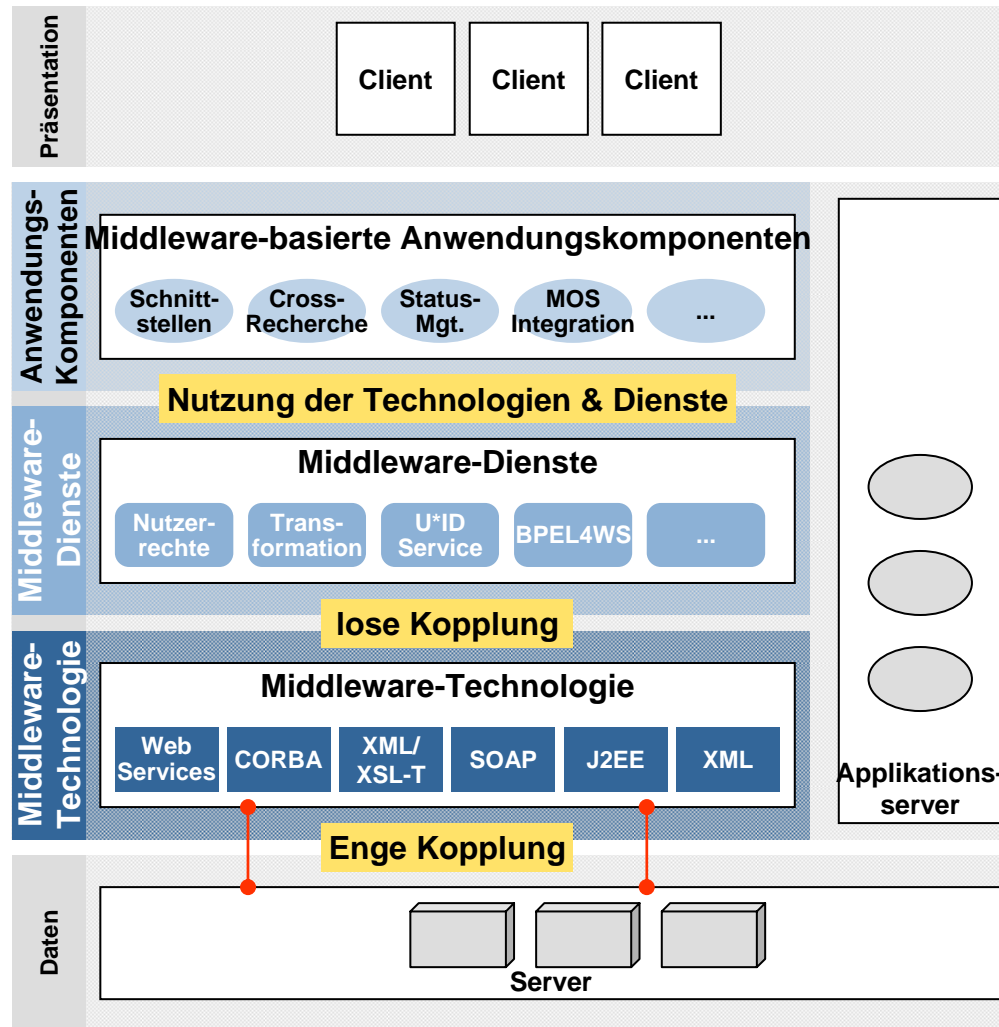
Präsentation

Client Client Client

Anwendungs-Komponenten

Middleware-basierte Anwendungskomponenten

Schnittstellen
Cross-Recherche
Status-Mgt.
MOS Integration
...

Nutzung der Technologien & Dienste

Middleware-Dienste

Middleware-Dienste

Nutzerrechte
Transformation
U*ID Service
BPEL4WS
...

lose Kopplung

Middleware-Technologie

Middleware-Technologie

Web Services
CORBA
XML/ XSL-T
SOAP
J2EE
XML

Enge Kopplung

Applikations-server

Daten

Server